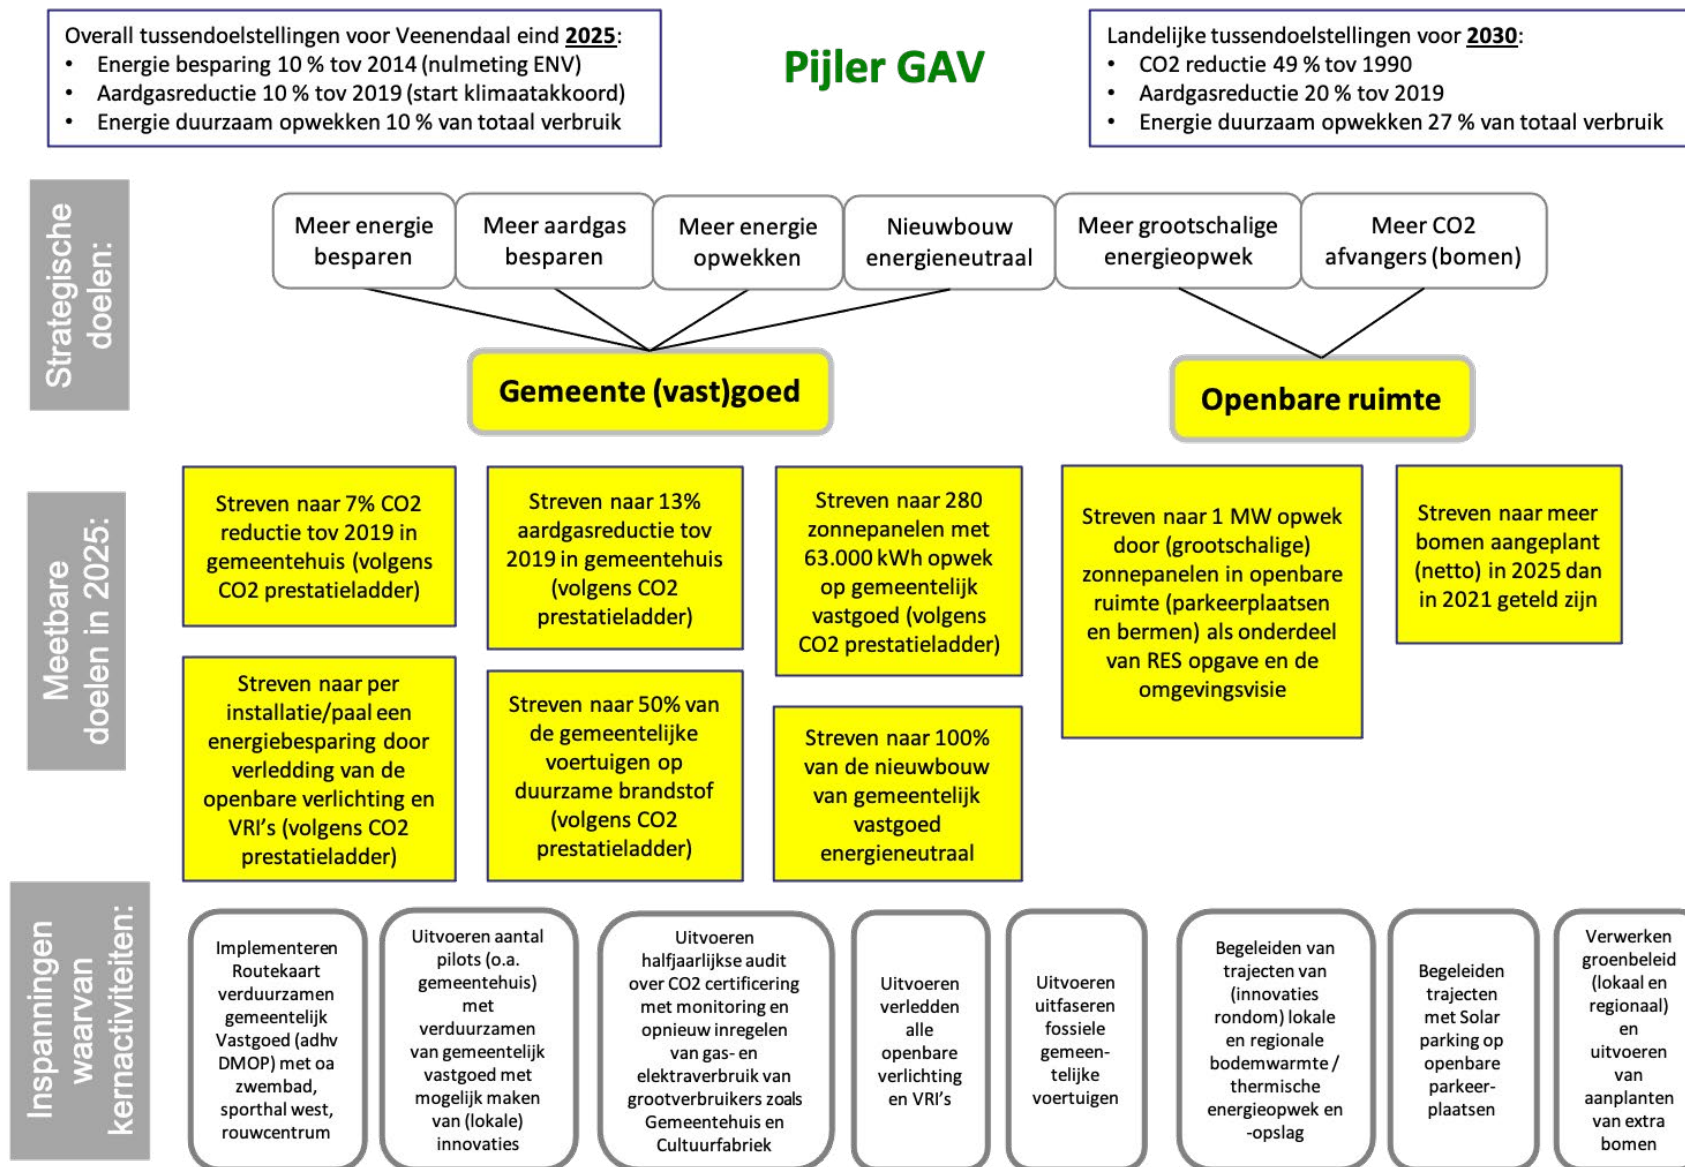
Overall tussendoelstellingen voor Veenendaal eind **2025**:
- Energie besparing 10 % tov 2014 (nulmeting ENV)
- Aardgasreductie 10 % tov 2019 (start klimaatakkoord)
- Energie duurzaam opwekken 10 % van totaal verbruik

Pijler GAV

Landelijke tussendoelstellingen voor **2030**:
- CO2 reductie 49 % tov 1990
- Aardgasreductie 20 % tov 2019
- Energie duurzaam opwekken 27 % van totaal verbruik

Strategische doelen:

Meer energie besparen

Meer aardgas besparen

Meer energie opwekken

Nieuwbouw energieneutraal

Meer grootschalige energieopwek

Meer CO2 afvangers (bomen)

Gemeente (vast)goed

Openbare ruimte

Meetbare doelen in 2025:

Streven naar 7% CO2 reductie tov 2019 in gemeentehuis (volgens CO2 prestatieladder)

Streven naar 13% aardgasreductie tov 2019 in gemeentehuis (volgens CO2 prestatieladder)

Streven naar 280 zonnepanelen met 63.000 kWh opwek op gemeentelijk vastgoed (volgens CO2 prestatieladder)

Streven naar 1 MW opwek door (grootschalige) zonnepanelen in openbare ruimte (parkeerplaatsen en bermen) als onderdeel van RES opgave en de omgevingsvisie

Streven naar meer bomen aangeplant (netto) in 2025 dan in 2021 geteld zijn

Streven naar per installatie/paal een energiebesparing door verledding van de openbare verlichting en VRI's (volgens CO2 prestatieladder)

Streven naar 50% van de gemeentelijke voertuigen op duurzame brandstof (volgens CO2 prestatieladder)

Streven naar 100% van de nieuwbouw van gemeentelijk vastgoed energieneutraal

Inspanningen waarvan kernactiviteiten:

Implementeren Routekaart verduurzamen gemeentelijk Vastgoed (adhv DMOP) met oa zwembad, sporthal west, rouwcentrum

Uitvoeren aantal pilots (o.a. gemeentehuis) met verduurzamen van gemeentelijk vastgoed met mogelijk maken van (lokale) innovaties

Uitvoeren halfjaarlijkse audit over CO2 certificering met monitoring en opnieuw inregelen van gas- en elektraverbruik van grootverbruikers zoals Gemeentehuis en Cultuurfabriek

Uitvoeren verledden alle openbare verlichting en VRI's

Uitvoeren uitfaseren fossiele gemeentelijke voertuigen

Begeleiden van trajecten van (innovaties rondom) lokale en regionale bodemwarmte / thermische energieopwek en -opslag

Begeleiden trajecten met Solar parking op openbare parkeerplaatsen

Verwerken groenbeleid (lokaal en regionaal) en uitvoeren van aanplanten van extra bomen